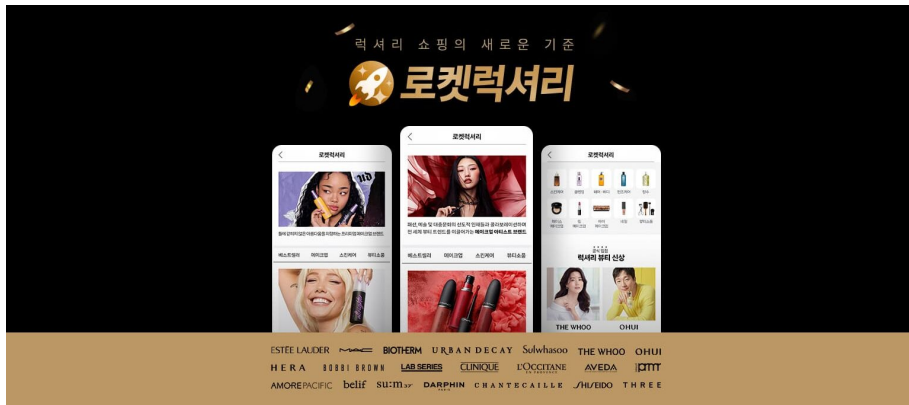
럭셔리 쇼핑의 새로운 기준

로켓럭셔리

로켓럭셔리

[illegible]

베스트셀러 메이크업 스킨케어 뷰티소품

로켓럭셔리

패션, 예술 및 대중문화의 선도적 인재들과 콜라보레이션으로 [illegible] 메이크업 아티스트 브랜드

베스트셀러 메이크업 스킨케어 뷰티소품

로켓럭셔리

럭셔리 뷰티 신상

THE WHOO

OHUI

ESTĒE LAUDER MAC BIOTHERM URBAN DECAY Sulwhasoo THE WHOO OHUI

HERA BOBBI BROWN LAB SERIES CLINIQUE L'OCCITANE AVEDA CNTT

AMOREPACIFIC belif su:m37° DARPHIN CHANTECAILLE SHISEIDO THREE